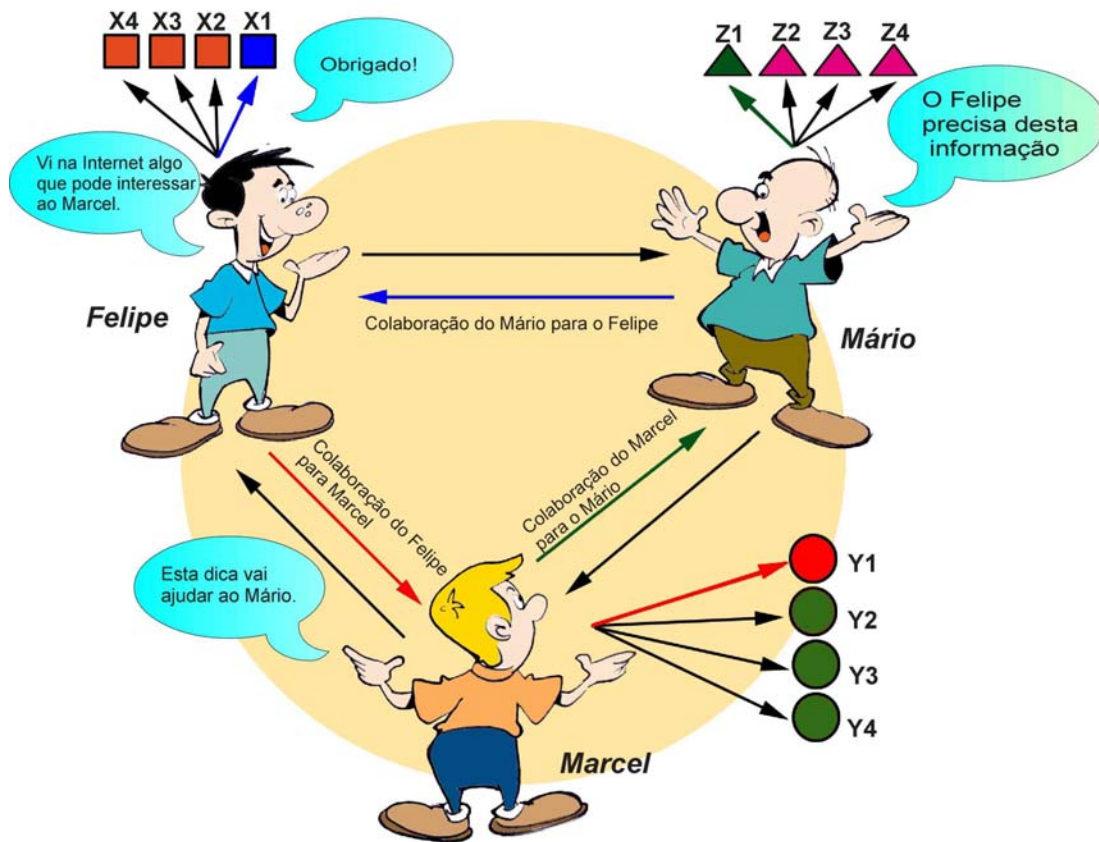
X4 X3 X2 X1

Obrigado!

Z1 Z2 Z3 Z4

O Felipe precisa desta informação

Vi na Internet algo que pode interessar ao Marcel.

Felipe

Colaboração do Mário para o Felipe

Mário

Colaboração do Felipe para Marcel

Colaboração do Marcel para o Mário

Esta dica vai ajudar ao Mário.

Y1
Y2
Y3
Y4

Marcel